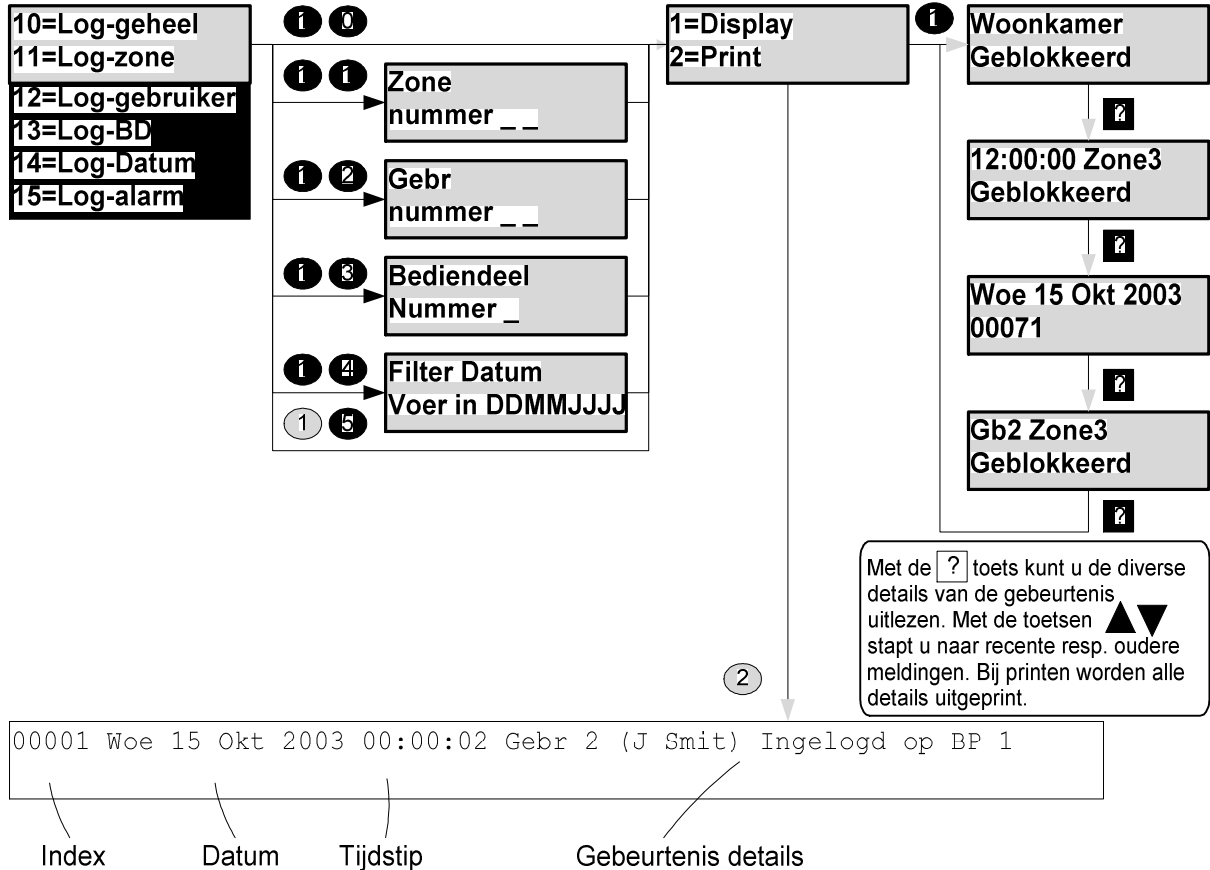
10=Log-geheel
11=Log-zone
12=Log-gebruiker
13=Log-BD
14=Log-Datum
15=Log-alarm

1 0

1 1
Zone
nummer _ _

1 2
Gebr
nummer _ _

1 3
Bediendeel
Nummer _

1 4
Filter Datum
Voer in DDMMJJJJ

1 5

1=Display
2=Print

1

Woonkamer
Geblokkeerd

?

12:00:00 Zone3
Geblokkeerd

?

Woe 15 Okt 2003
00071

?

Gb2 Zone3
Geblokkeerd

?

Met de ? toets kunt u de diverse details van de gebeurtenis uitlezen. Met de toetsen ▲▼ stapt u naar recente resp. oudere meldingen. Bij printen worden alle details uitgeprint.

2

00001 Woe 15 Okt 2003 00:00:02 Gebr 2 (J Smit) Ingelogd op BP 1

Index
Datum
Tijdstip
Gebeurtenis details